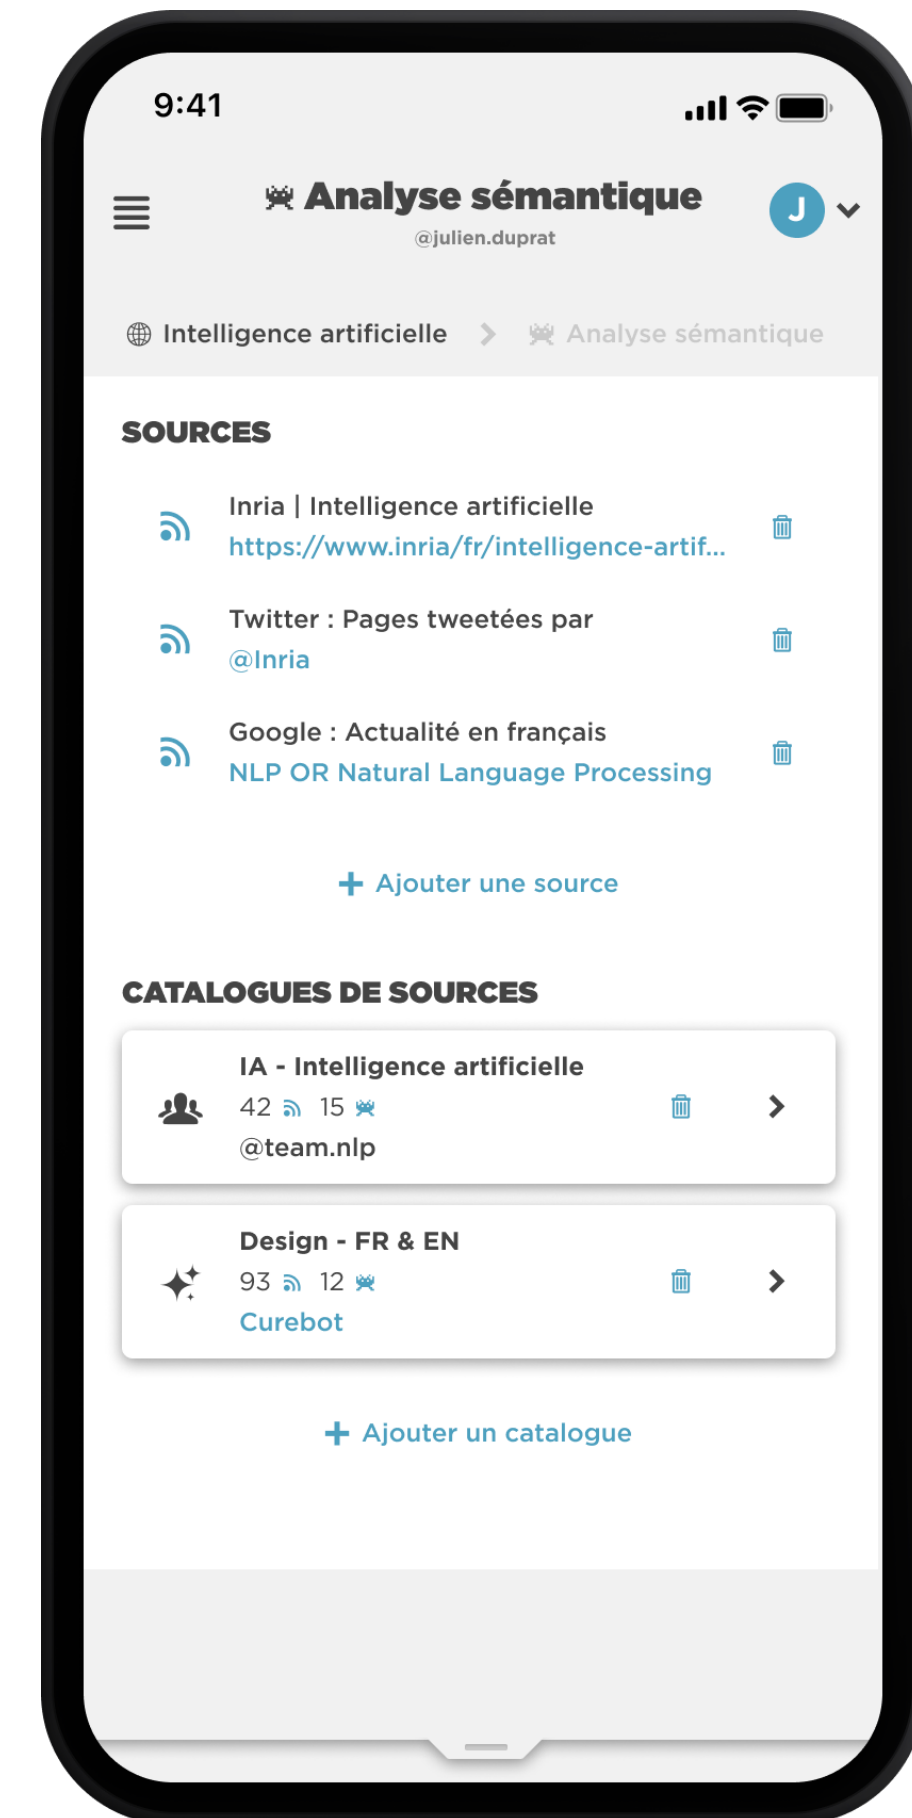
9:41

Analyse sémantique
@julien.duprat

J

Intelligence artificielle > Analyse sémantique

SOURCES

Inria | Intelligence artificielle
https://www.inria/fr/intelligence-artif...

Twitter : Pages tweetées par
@Inria

Google : Actualité en français
NLP OR Natural Language Processing

+ Ajouter une source

CATALOGUES DE SOURCES

IA - Intelligence artificielle
42 15
@team.nlp

Design - FR & EN
93 12
Curebot

+ Ajouter un catalogue